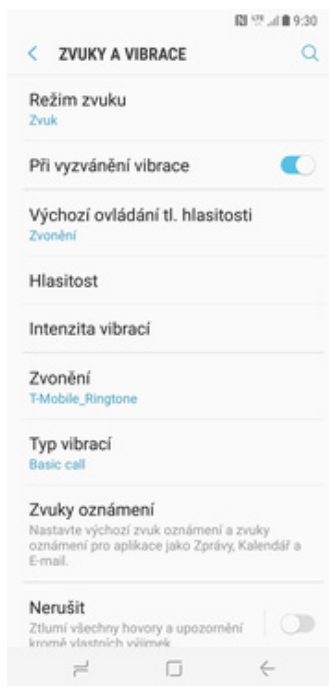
9:30

ZVUKY A VIBRACE

Režim zvuku
Zvuk

Při vyzvánění vibrace

Výchozí ovládání tl. hlasitosti
Zvonění

Hlasitost

Intenzita vibrací

Zvonění
T-Mobile_Ringtone

Typ vibrací
Basic call

Zvuky oznámení
Nastavte výchozí zvuk oznámení a zvuky oznámení pro aplikace jako Zprávy, Kalendář a E-mail.

Nerušit
Ztlumí všechny hovory a upozornění kromě vlastních výjimek